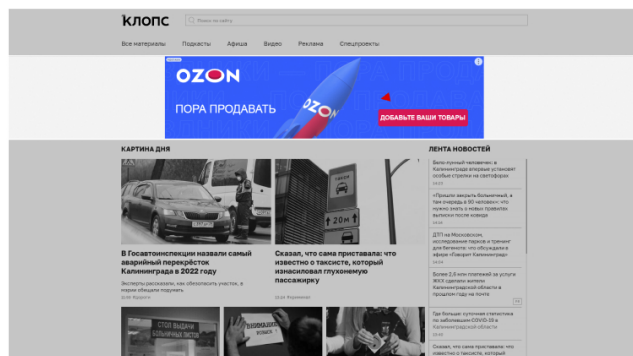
клопс

Поиск по сайту

Все материалы Подкасты Афиша Видео Реклама Спецпроекты

OZON

ПОРА ПРОДАВАТЬ

OZON

ДОБАВЬТЕ ВАШИ ТОВАРЫ

КАРТИНА ДНЯ

В Госавтоинспекции назвали самый аварийный перекрёсток Калининграда в 2022 году

Эксперты рассказали, как обезопасить участок, в марте обещали подумать

Сказал, что сама приставала: что известно о таксисте, который изнасиловал глухонемую пассажирку

20м

ЛЕНТА НОВОСТЕЙ

«Белого пушистого человечка»: в Калининграде впервые установят особые стрелки на светофорах

«Пришлось закрыть больничный, а там очередь в 50 человек»: что нужно знать о новых правилах выписки после ковида

ДТП на Московском, исследование парков и тренинг для бегемота: что обсуждали в эфире «Говорит Калининград»

Более 2,5 млн платежей за услуги ЖКХ сделали жители Калининградской области в прошлом году на почте

Где больше: соотнесли статистика по заболевшим COVID-19 в Калининградской области

Сказал, что сама приставала: что известно о таксисте, который

СТОП ВЫДАЧИ